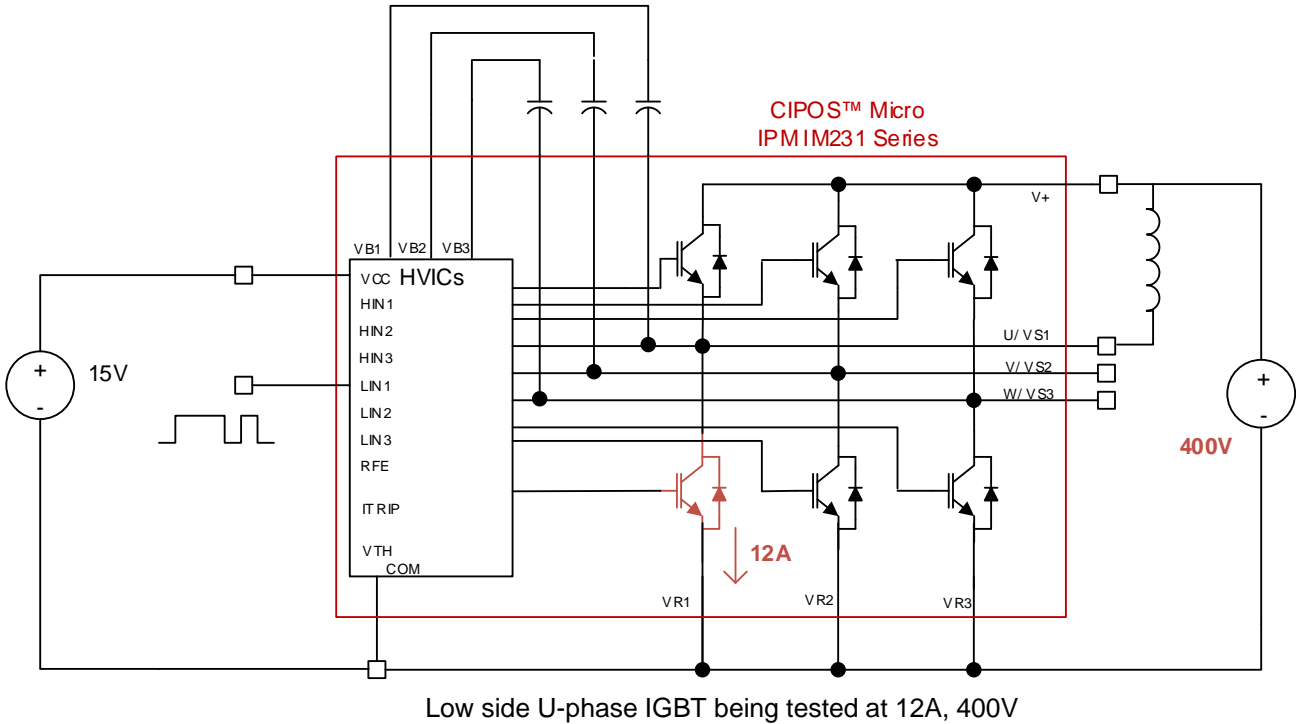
CIPOS™ Micro
IPM IM231 Series

V+

VB1 VB2 VB3

VCC HVICs
HIN1
HIN2
HIN3
LIN1
LIN2
LIN3
RFE
ITRIP
VTH
COM

+
-
15V

U/VS1
V/VS2
W/VS3

+
-
400V

12A

VR1
VR2
VR3

Low side U-phase IGBT being tested at 12A, 400V